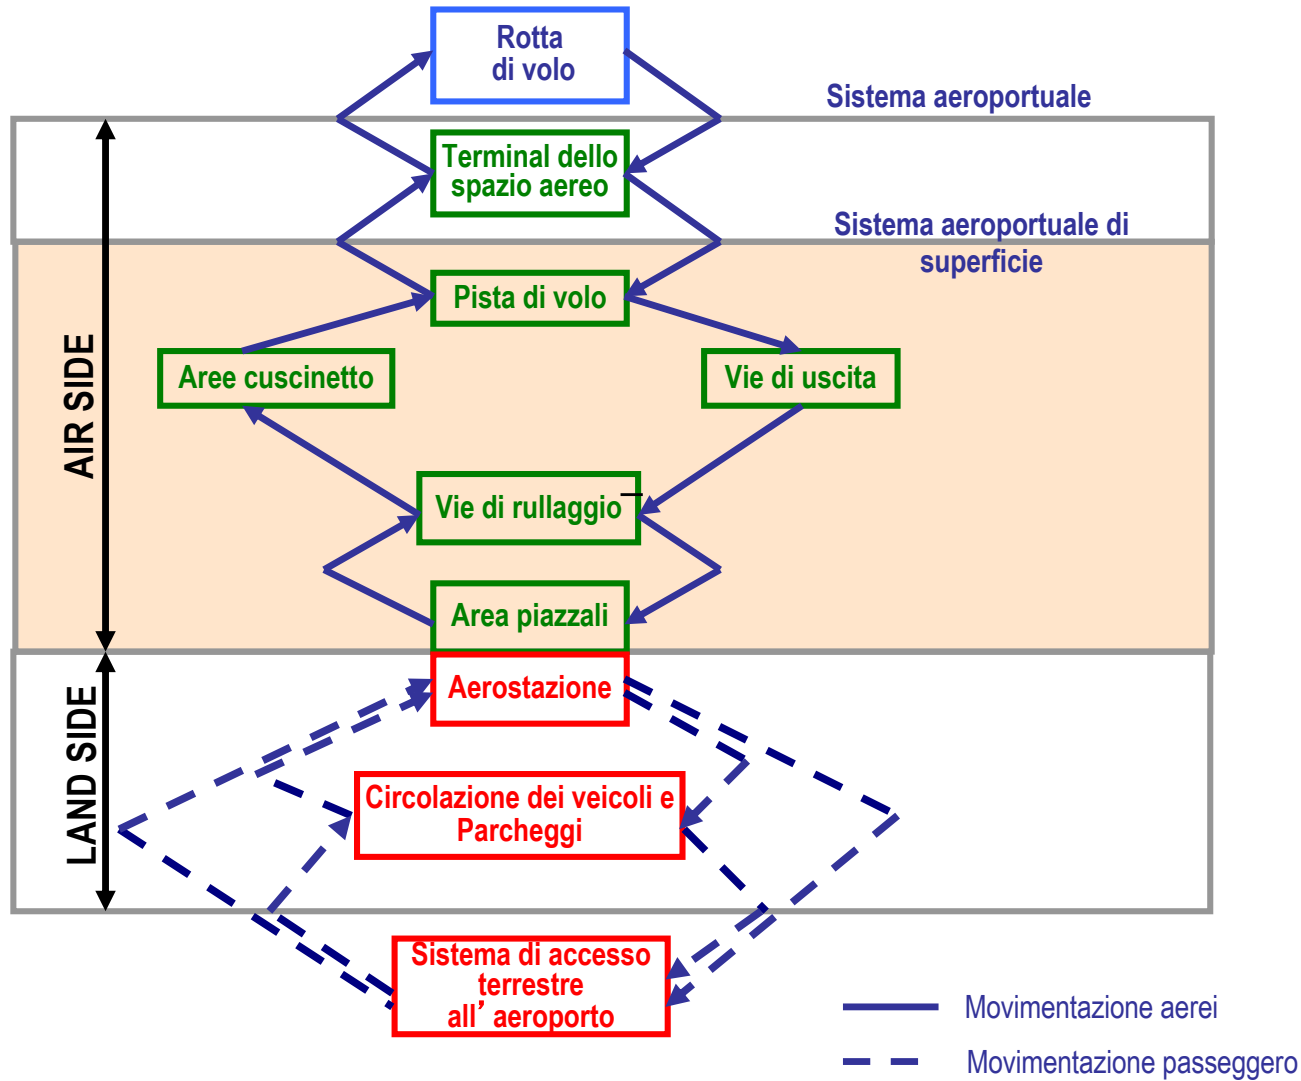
Rotta di volo

Sistema aeroportuale

Terminal dello spazio aereo

Sistema aeroportuale di superficie

Pista di volo

Aree cuscinetto

Vie di uscita

AIR SIDE

Vie di rullaggio

Area piazzali

Aerostazione

LAND SIDE

Circolazione dei veicoli e Parcheggi

Sistema di accesso terrestre all'aeroporto

Movimentazione aerei

Movimentazione passeggero